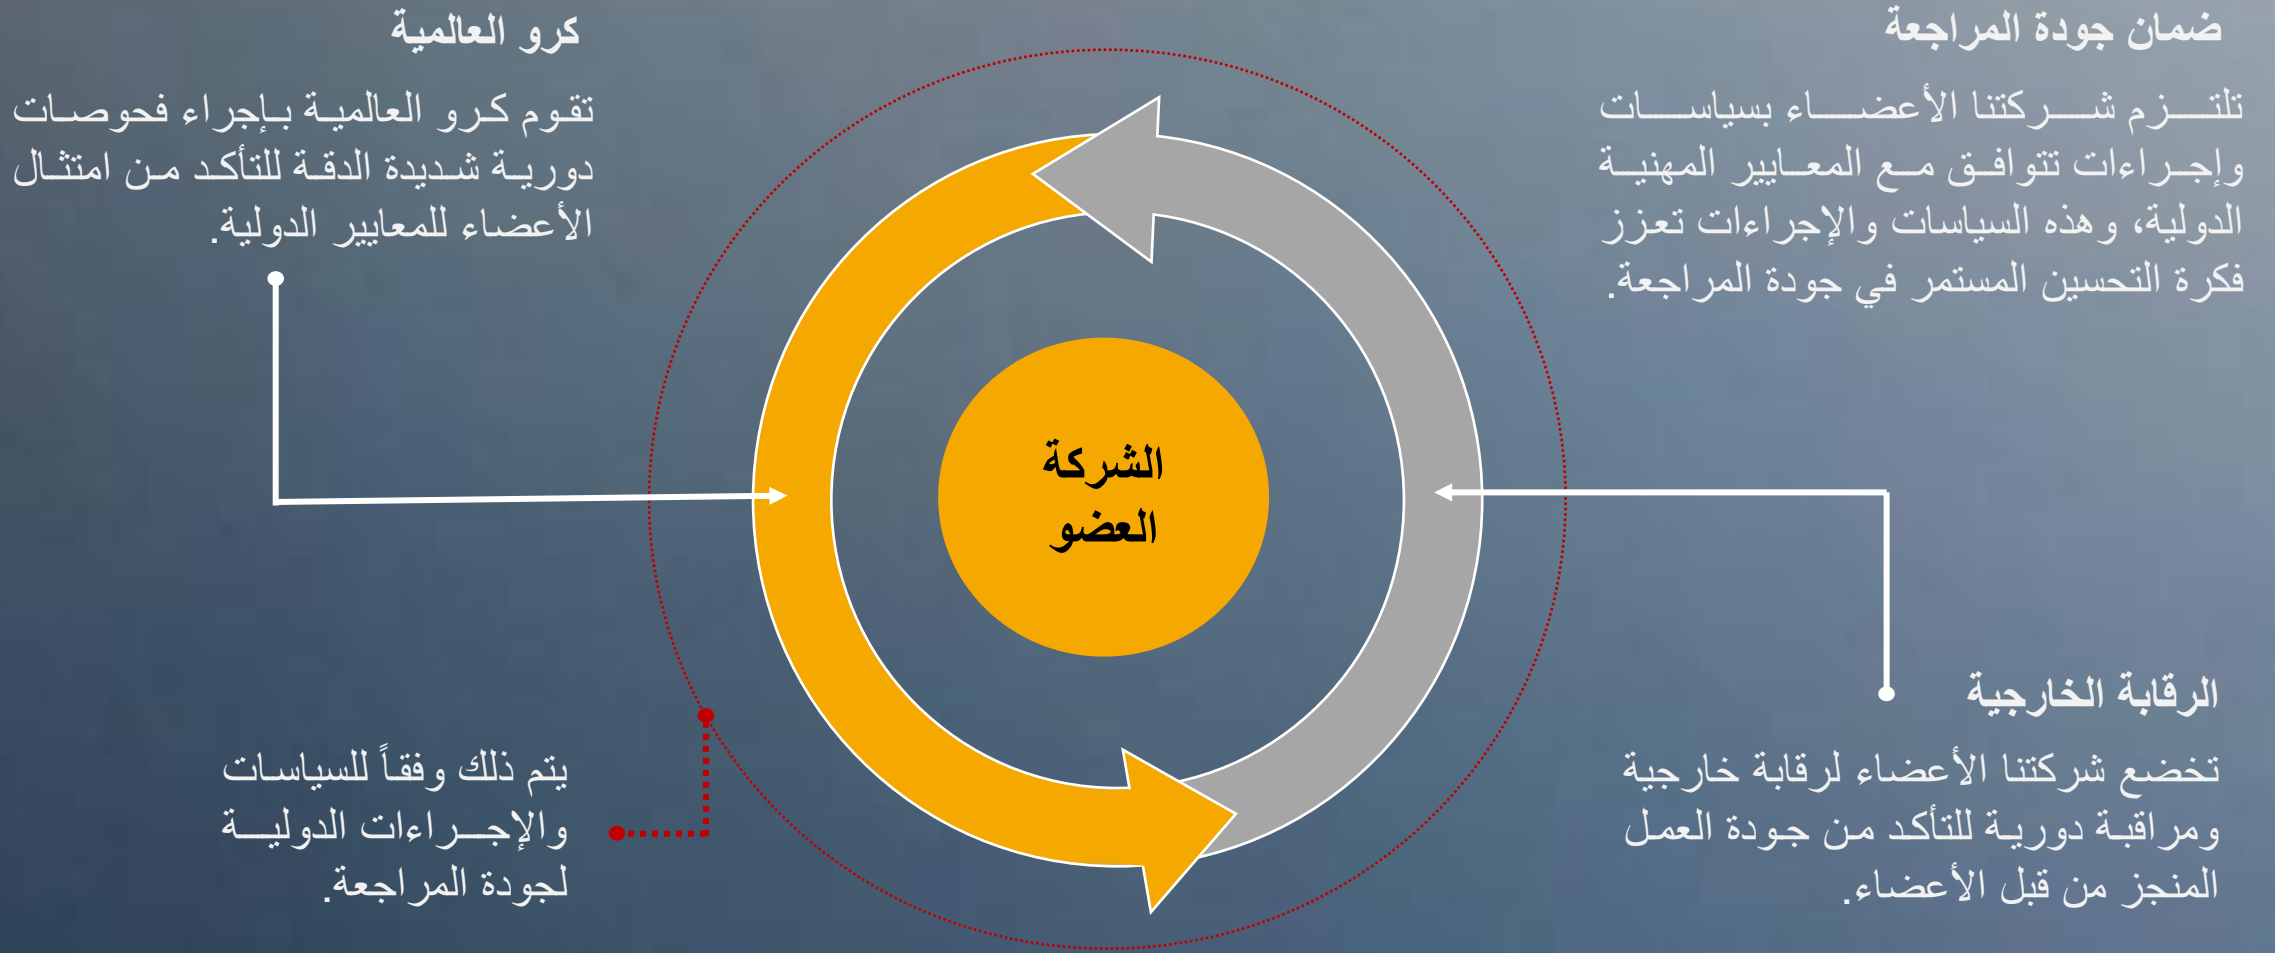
ضمان جودة المراجعة

تلتزم شركتنا الأعضاء بسياسات وإجراءات تتوافق مع المعايير المهنية الدولية، وهذه السياسات والإجراءات تعزز فكرة التحسين المستمر في جودة المراجعة.

كرو العالمية

تقوم كرو العالمية بإجراء فحوصات دورية شديدة الدقة للتأكد من امتثال الأعضاء للمعايير الدولية.

الشركة العضو

الرقابة الخارجية

تخضع شركتنا الأعضاء لرقابة خارجية ومراقبة دورية للتأكد من جودة العمل المنجز من قبل الأعضاء.

يتم ذلك وفقاً للسياسات والإجراءات الدولية لجودة المراجعة.